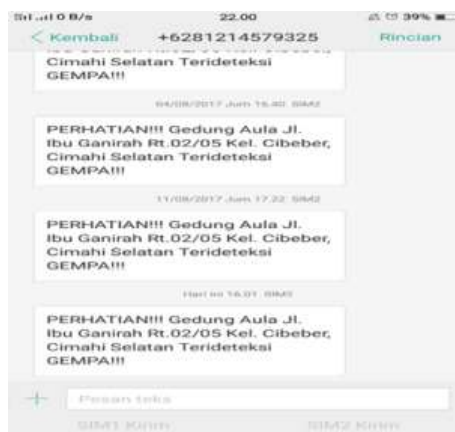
0 B/s 22.00 39%

< Kembali +6281214579325 Rincian

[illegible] Cimahi Selatan Terideteksi GEMPA!!!

04/08/2017 Jum 15.40 SIM2

PERHATIAN!!! Gedung Aula Jl. Ibu Ganirah Rt.02/05 Kel. Cibeber, Cimahi Selatan Terideteksi GEMPA!!!

11/08/2017 Jum 17.22 SIM2

PERHATIAN!!! Gedung Aula Jl. Ibu Ganirah Rt.02/05 Kel. Cibeber, Cimahi Selatan Terideteksi GEMPA!!!

Hari ini 16.01 SIM2

PERHATIAN!!! Gedung Aula Jl. Ibu Ganirah Rt.02/05 Kel. Cibeber, Cimahi Selatan Terideteksi GEMPA!!!

+ Pesan teks

SIM1 Kirim SIM2 Kirim